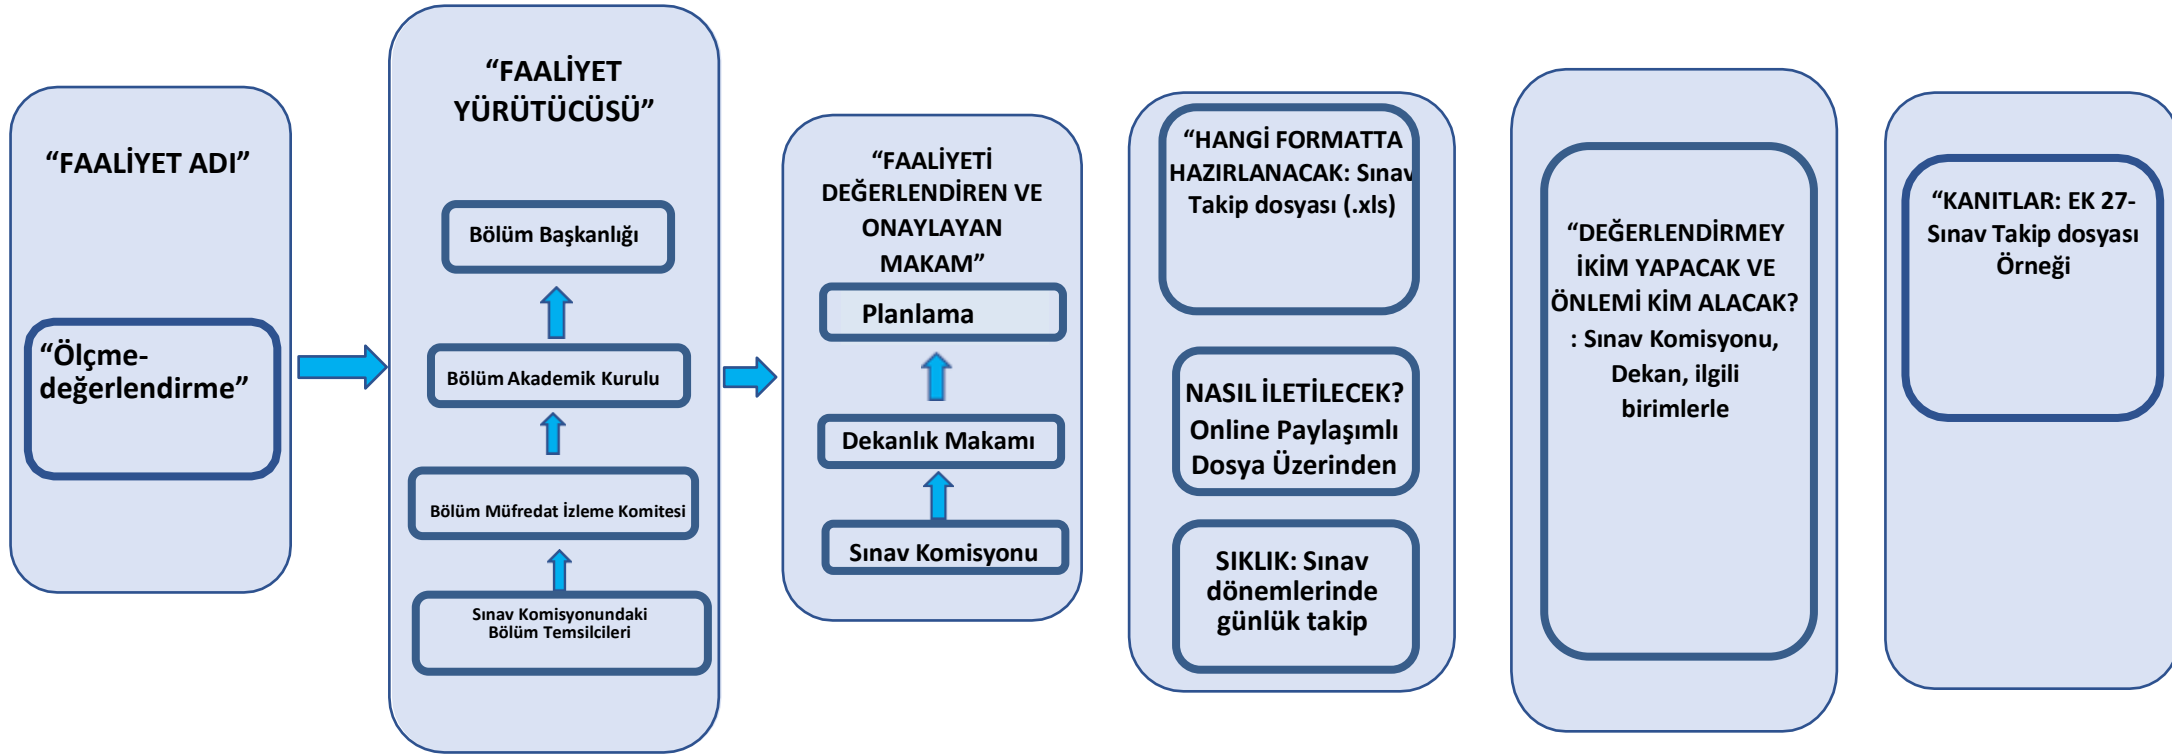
“FAALİYET ADI”

“Ölçme-değerlendirme”

“FAALİYET YÜRÜTÜCÜSÜ”

Bölüm Başkanlığı

Bölüm Akademik Kurulu

Bölüm Müfredat İzleme Komitesi

Sınav Komisyonundaki Bölüm Temsilcileri

“FAALİYETİ DEĞERLENDİREN VE ONAYLAYAN MAKAM”

Planlama

Dekanlık Makamı

Sınav Komisyonu

“HANGİ FORMATTA HAZIRLANACAK: Sınav Takip dosyası (.xls)

NASIL İLETİLECEK? Online Paylaşımlı Dosya Üzerinden

SIKLIK: Sınav dönemlerinde günlük takip

“DEĞERLENDİRMEY İKİM YAPACAK VE ÖNLEMİ KİM ALACAK? : Sınav Komisyonu, Dekan, ilgili birimlerle

“KANITLAR: EK 27-Sınav Takip dosyası Örneği